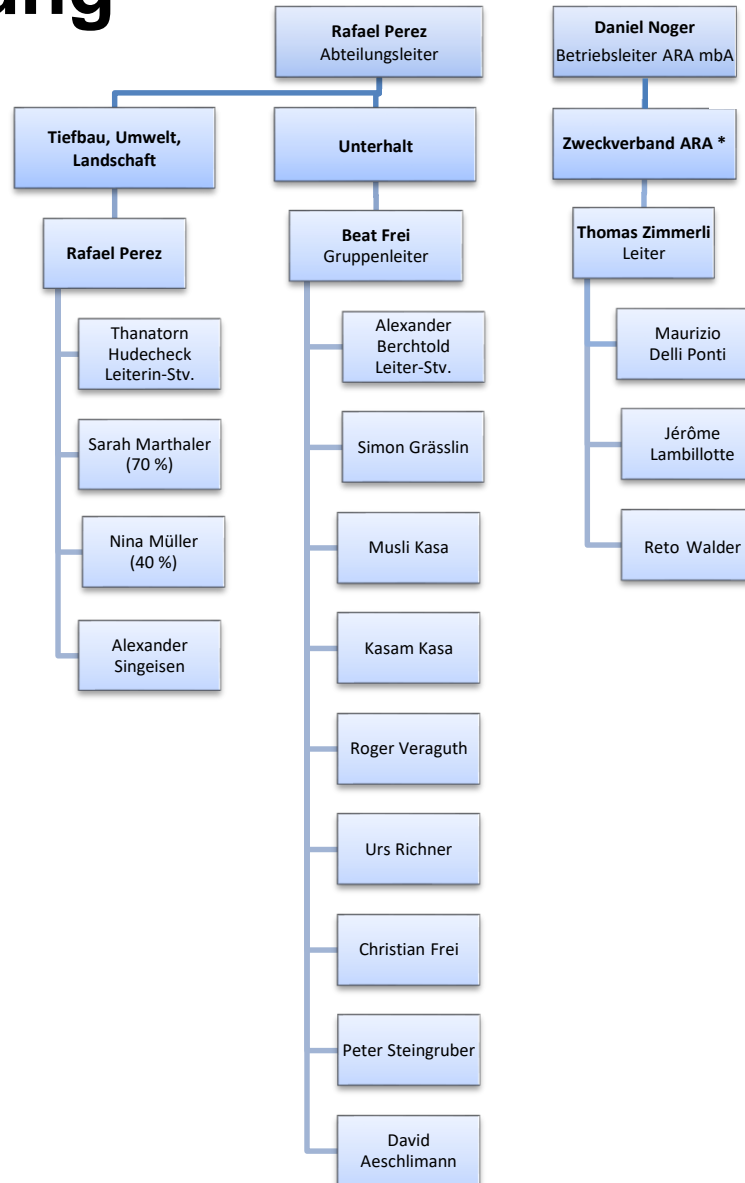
ung

Rafael Perez
Abteilungsleiter

Daniel Noger
Betriebsleiter ARA mbA

Tiefbau, Umwelt, Landschaft

Unterhalt

Zweckverband ARA *

Rafael Perez

Thanatorn Hudecheck Leiterin-Stv.

Sarah Marthaler (70 %)

Nina Müller (40 %)

Alexander Singeisen

Beat Frei
Gruppenleiter

Alexander Berchtold Leiter-Stv.

Simon Grässlin

Musli Kasa

Kasam Kasa

Roger Veraguth

Urs Richner

Christian Frei

Peter Steingruber

David Aeschlimann

Thomas Zimmerli
Leiter

Maurizio Delli Ponti

Jérôme Lambillotte

Reto Walder